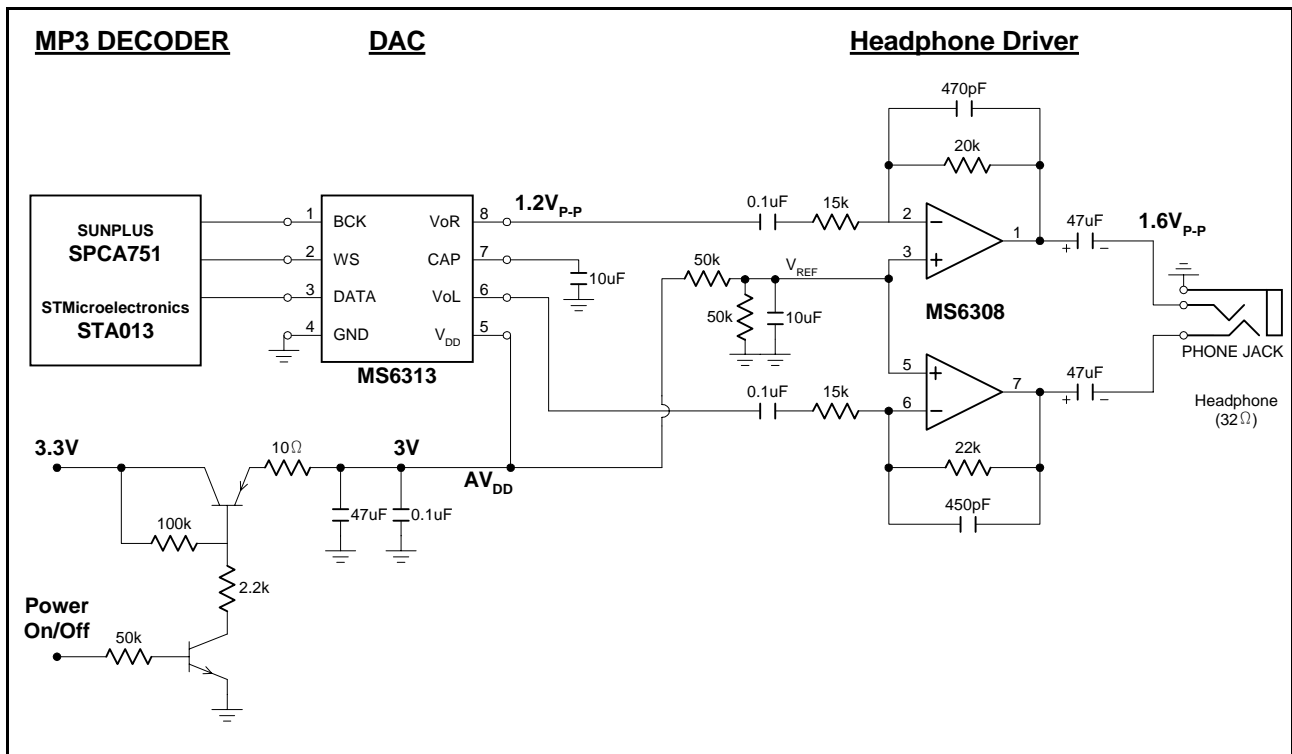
MP3 DECODER

DAC

Headphone Driver

SUNPLUS
SPCA751

STMicroelectronics
STA013

1 BCK
2 WS
3 DATA
4 GND

VoR 8
CAP 7
VoL 6
$V_{DD}$ 5

MS6313

$1.2V_{P-P}$

10uF

0.1uF
15k

470pF
20k

2 −
3 +
1

47uF
+ −

$1.6V_{P-P}$

50k
$V_{REF}$
50k
10uF

MS6308

5 +
6 −
7

0.1uF
15k

47uF
+ −

PHONE JACK

Headphone
(32Ω)

22k
450pF

3.3V

10Ω

3V

$AV_{DD}$

100k

47uF
0.1uF

2.2k

Power
On/Off

50k